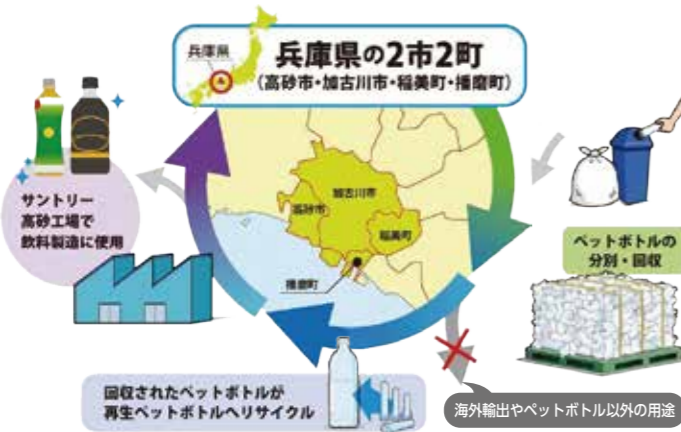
兵庫県

兵庫県の2市2町
(高砂市・加古川市・稲美町・播磨町)

加古川市
高砂市
稲美町
播磨町

サントリー
高砂工場で
飲料製造に使用

ペットボトルの
分別・回収

回収されたペットボトルが
再生ペットボトルへリサイクル

海外輸出やペットボトル以外の用途